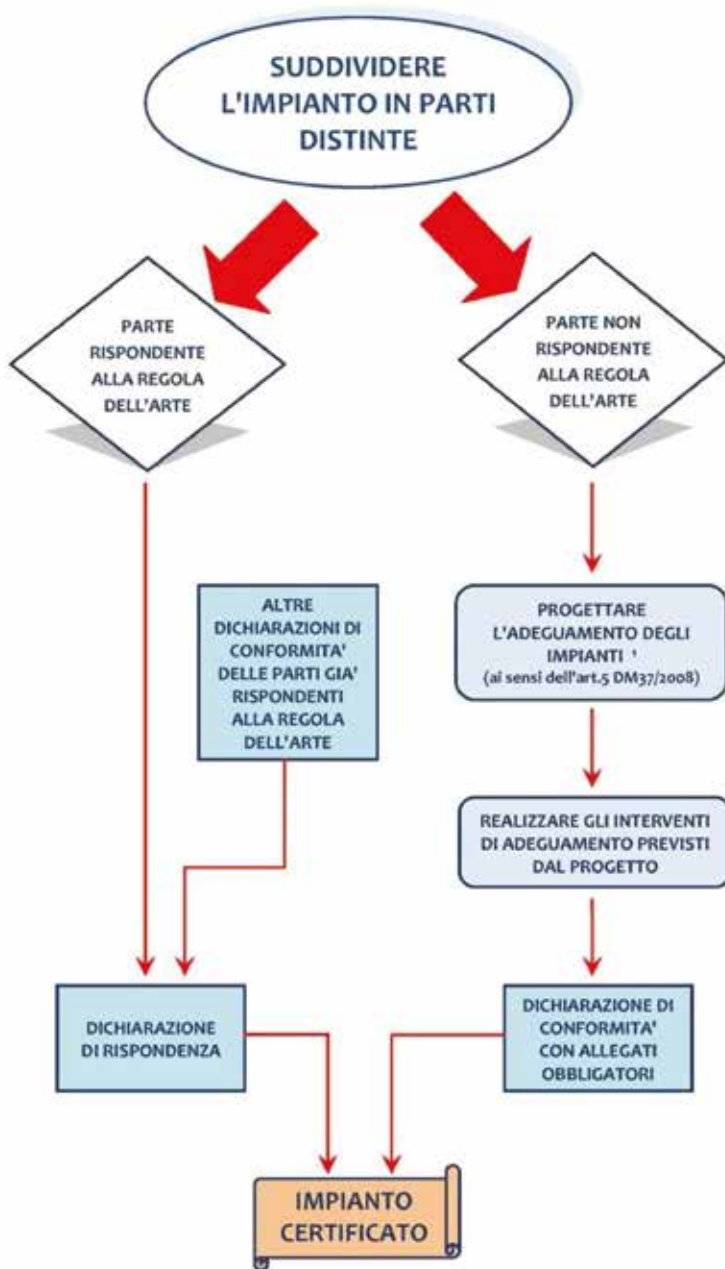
SUDDIVIDERE L'IMPIANTO IN PARTI DISTINTE

PARTE RISPONDENTE ALLA REGOLA DELL'ARTE

PARTE NON RISPONDENTE ALLA REGOLA DELL'ARTE

ALTRE DICHIARAZIONI DI CONFORMITA' DELLE PARTI GIA' RISPONDENTI ALLA REGOLA DELL'ARTE

PROGETTARE L'ADEGUAMENTO DEGLI IMPIANTI ¹ (ai sensi dell'art.5 DM37/2008)

REALIZZARE GLI INTERVENTI DI ADEGUAMENTO PREVISTI DAL PROGETTO

DICHIARAZIONE DI RISPONDENZA

DICHIARAZIONE DI CONFORMITA' CON ALLEGATI OBBLIGATORI

IMPIANTO CERTIFICATO